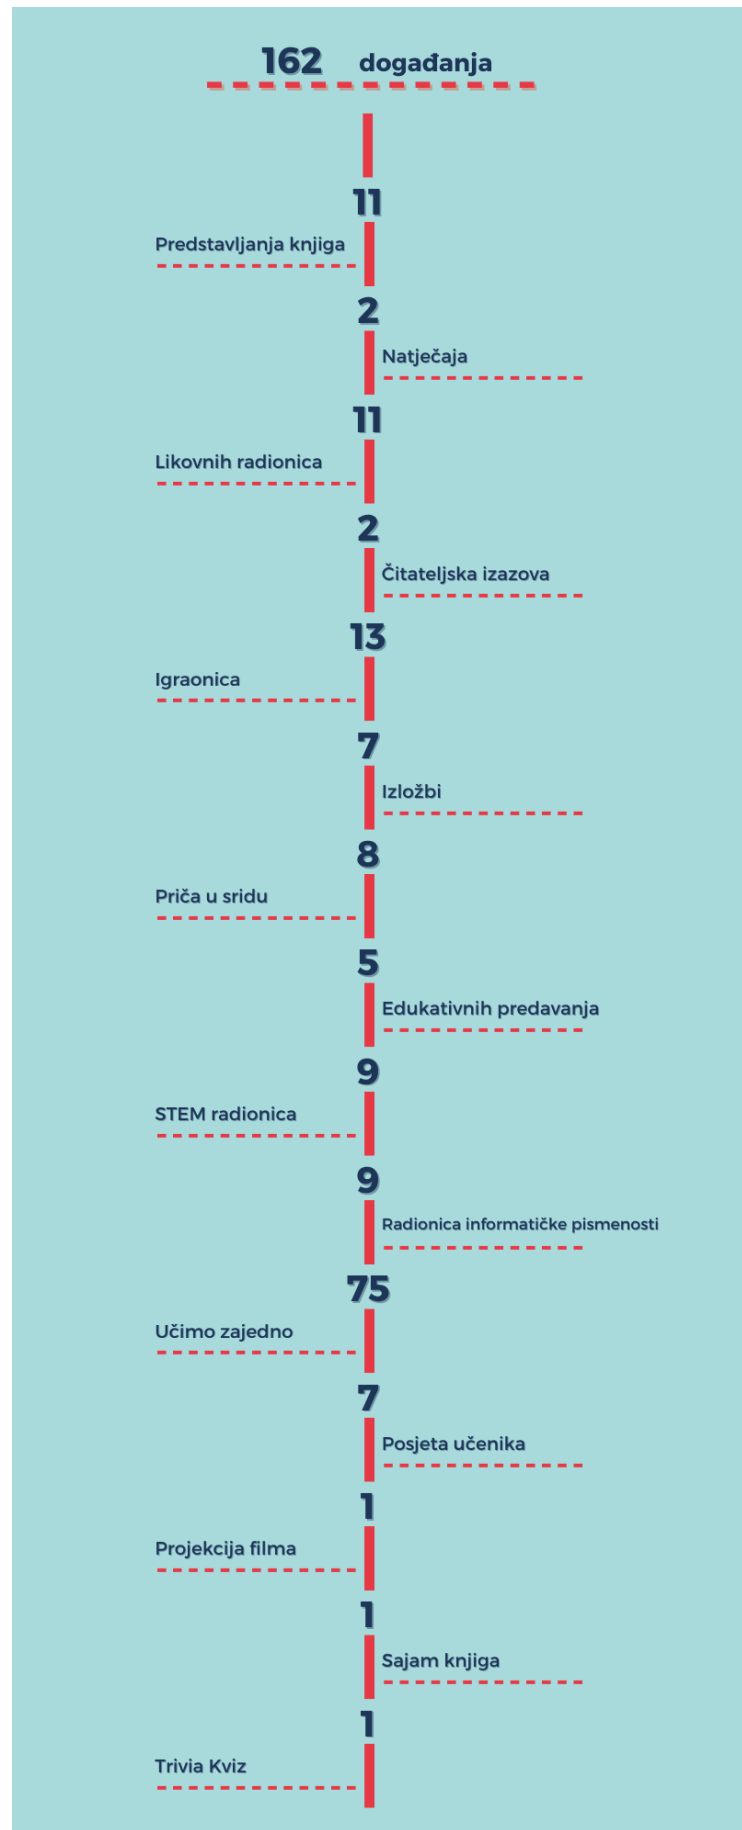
162 događanja

11
Predstavljanja knjiga

2
Natječaja

11
Likovnih radionica

2
Čitateljska izazova

13
Igraonica

7
Izložbi

8
Priča u sridu

5
Edukativnih predavanja

9
STEM radionica

9
Radionica informatičke pismenosti

75
Učimo zajedno

7
Posjeta učenika

1
Projekcija filma

1
Sajam knjiga

1
Trivia Kviz